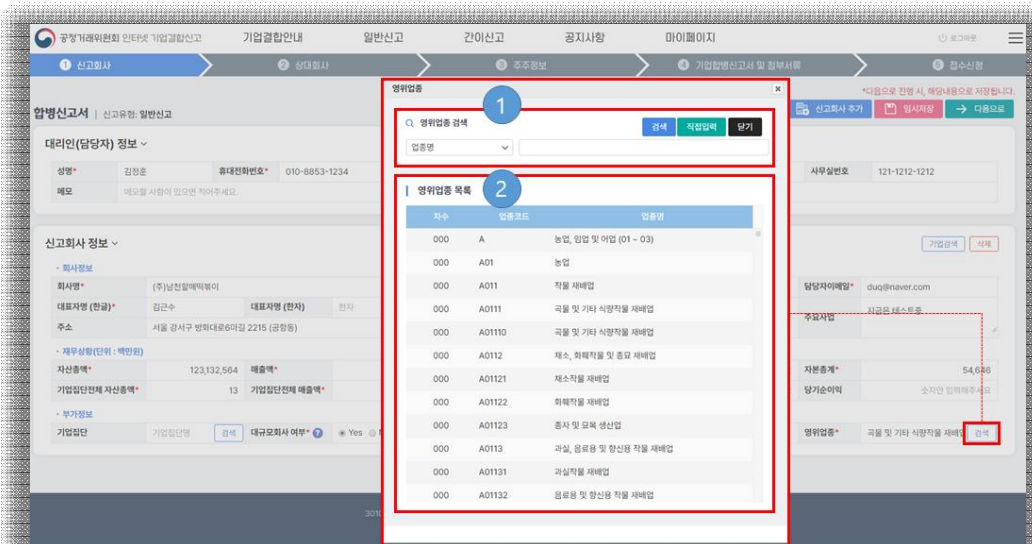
공정거래위원회 인터넷 기업결합신고 기업결합안내 일반신고 간이신고 공지사항 마이페이지 로그아웃

1 신고회사 2 상대회사 3 주주정보 4 기업합병신고서 및 첨부서류 5 접수신청

*다음으로 진행 시, 해당내용으로 저장됩니다.

합병신고서 | 신고유형: 일반신고

신고회사 추가 임시저장 다음으로

대리인(담당자) 정보

성명* 김정훈 휴대전화번호* 010-8853-1234 사무실번호 121-1212-1212

메모 메모할 사항이 있으면 적어주세요.

신고회사 정보

기업검색 삭제

회사정보

회사명* (주)남천할매떡볶이 담당자이메일* duq@naver.com

대표자명 (한글)* 김근수 대표자명 (한자) 한자 주요사업 지금은 테스트중

주소 서울 강서구 방화대로6마길 2215 (공항동)

재무상황(단위 : 백만원)

자산총액* 123,132,564 매출액* 자본총계* 54,646

기업집단전체 자산총액* 13 기업집단전체 매출액* 당기순이익 소수점 입력해주세요

부가정보

기업집단 기업집단명 검색 대규모회사 여부* Yes 영위업종* 곡물 및 기타 식량작물 재배업 검색

영위업종

1

영위업종 검색

검색 직접입력 닫기

업종명

2

영위업종 목록

| 차수 | 업종코드 | 업종명 |
|---|---|---|
| 000 | A | 농업, 임업 및 어업 (01 ~ 03) |
| 000 | A01 | 농업 |
| 000 | A011 | 작물 재배업 |
| 000 | A0111 | 곡물 및 기타 식량작물 재배업 |
| 000 | A01110 | 곡물 및 기타 식량작물 재배업 |
| 000 | A0112 | 채소, 화훼작물 및 종묘 재배업 |
| 000 | A01121 | 채소작물 재배업 |
| 000 | A01122 | 화훼작물 재배업 |
| 000 | A01123 | 종자 및 묘목 생산업 |
| 000 | A0113 | 과실, 음료용 및 향신용 작물 재배업 |
| 000 | A01131 | 과실작물 재배업 |
| 000 | A01132 | 음료용 및 향신용 작물 재배업 |

3010